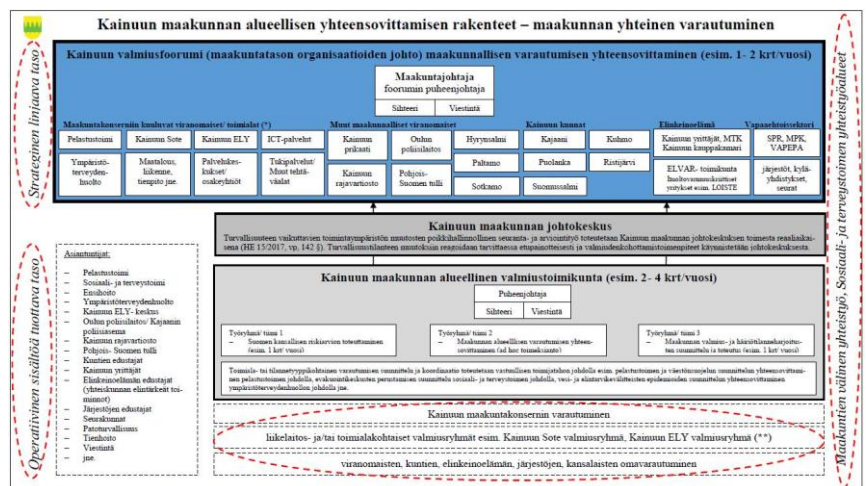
Kainuun maakunnan alueellisen yhteensovittamisen rakenteet – maakunnan yhteinen varautuminen

Strateginen linjaava taso

Kainuun valmiusfoorumi (maakuntatason organisaatioiden johto) maakunnallisen varautumisen yhteensovittaminen (esim. 1- 2 krt/vuosi)

Maakuntajohtaja
foorumin puheenjohtaja

Sihteeri | Viestintä

Maakuntakonsernin kuuluvat viranomaiset/ toimialat (*)

Pelastustoimi | Kainuun Sote | Kainuun ELY | ICT-palvelut

Ympäristöterveydenhuolto | Maatalous, liikenne, tienpito jne. | Palvelukeskukset/ osakeyhtiöt | Tukipalvelut/ Muut tehtäväalat

Muut maakunnalliset viranomaiset

Kainuun prikaati | Oulun poliisilaitos

Kainuun rajavartiosto | Pohjois-Suomen tulli

Kainuun kunnat

Hyrynsalmi | Kajaani | Kuhmo

Paltamo | Puolanka | Ristijärvi

Sotkamo | Suomussalmi

Elinkeinoelämä

Kainuun yrittäjät, MTK Kainuun kauppakamari

ELVAR- toiminnassa huoltovarmuuskriittiset yritykset esim. LOISTE

Vapaaehtoissektori

SPR, MPK, VAPEPA

järjestöt, kyläyhdistykset, seurat

Kainuun maakunnan johtokeskus

Turvallisuuteen vaikuttavien toimintaympäristön muutosten poikkihallinnollinen seuranta- ja arviointityö toteutetaan Kainuun maakunnan johtokeskuksen toimesta reaaliaikaisena (HE 15/2017, vp, 142 §). Turvallisuustilanteen muutoksiin reagoidaan tarvittaessa etupainotteisesti ja valmiudenkohottamistoimenpiteet käynnistetään johtokeskuksesta.

Operatiivinen sisältöä tuottava taso

Asiantuntijat:
– Pelastustoimi
– Sosiaali- ja terveystoimi
– Ensihoito
– Ympäristöterveydenhuolto
– Kainuun ELY- keskus
– Oulun poliisilaitos/ Kajaanin poliisiasema
– Kainuun rajavartiosto
– Pohjois- Suomen tulli
– Kuntien edustajat
– Kainuun yrittäjät
– Elinkeinoelämän edustajat (yhteiskunnan elintärkeät toiminnot)
– Järjestöjen edustajat
– Seurakunnat
– Patoturvallisuus
– Tienhoito
– Viestintä
– jne.

Kainuun maakunnan alueellinen valmiustoimikunta (esim. 2- 4 krt/vuosi)

Puheenjohtaja

Sihteeri | Viestintä

Työryhmä/ tiimi 1
– Suomen kansallinen riskiarvion toteuttaminen (esim. 1 krt/ vuosi)

Työryhmä/ tiimi 2
– Maakunnan alueellisen varautumisen yhteensovittaminen (ad hoc toimeksianto)

Työryhmä/ tiimi 3
– Maakunnan valmius- ja häiriötilannesharjoitusten suunnittelu ja toteutus (esim. 1 krt/ vuosi)

Toiminta- ja tilannetyyppikohtaisen varautumisen suunnittelu ja koordinaatio toteutetaan vastuullisen toimijatahon johdolla esim. pelastustoimen ja väestönsuojelun suunnittelun yhteensovittaminen pelastustoimen johdolla, evakuointikeskusten perustamisen suunnittelu sosiaali- ja terveystoimen johdolla, vesi- ja elintarvikevälitteisten epidemioiden suunnittelun yhteensovittaminen ympäristöterveydenhuollon johdolla jne.

Kainuun maakuntakonsernin varautuminen

liikelaitos- ja/tai toimialakohtaiset valmiusryhmät esim. Kainuun Sote valmiusryhmä, Kainuun ELY valmiusryhmä (**)

viranomaisten, kuntien, elinkeinoelämän, järjestöjen, kansalaisten omavarautuminen

Maakuntien välinen yhteistyö, Sosiaali- ja terveystoimen yhteistyöalueet